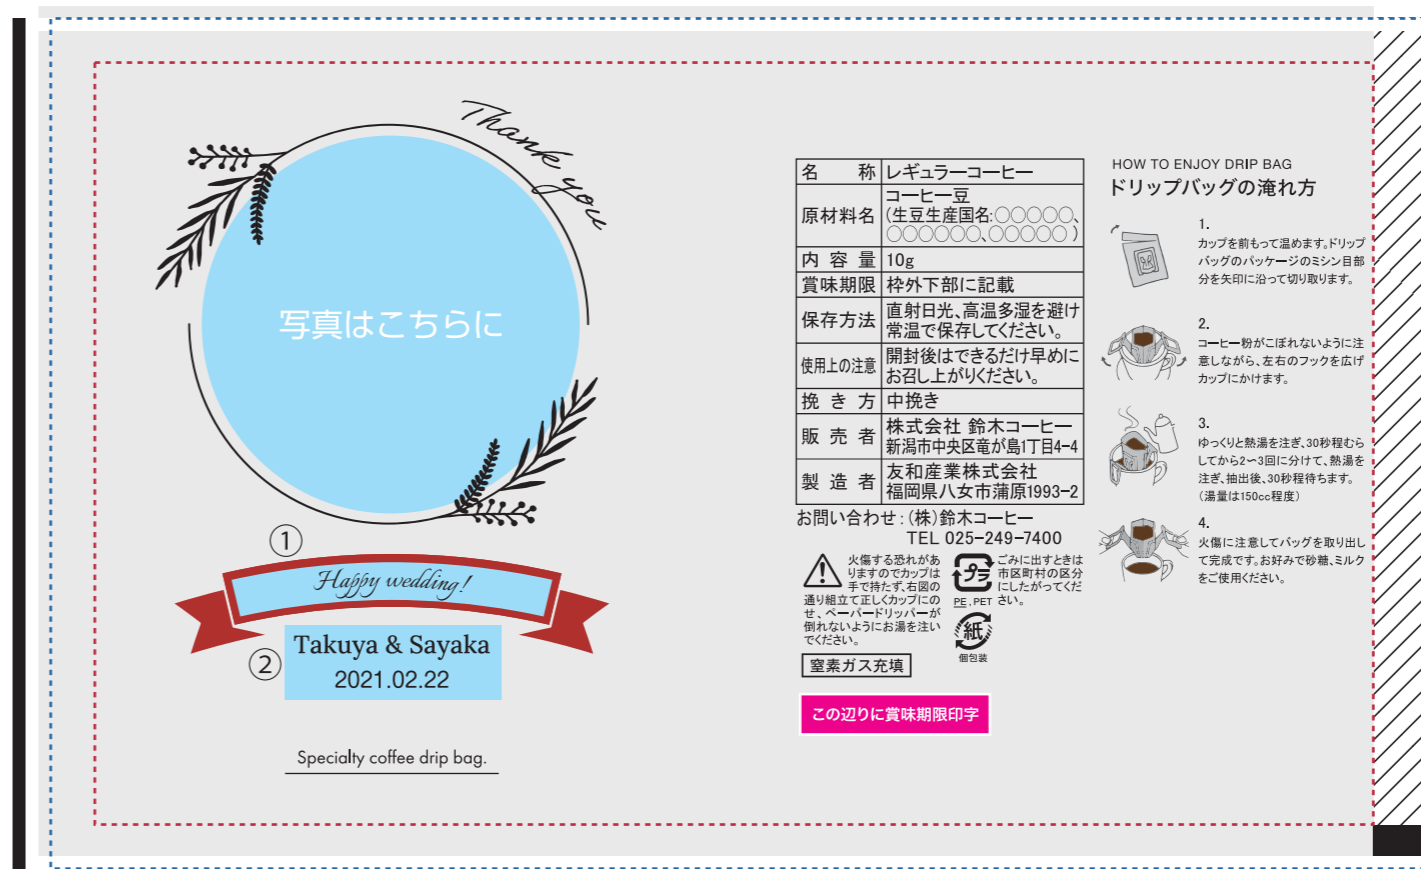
Thank you

写真はこちらに

①

Happy wedding!

②

Takuya & Sayaka
2021.02.22

Specialty coffee drip bag.

| 名　称 | レギュラーコーヒー |
|---|---|
| 原材料名 | コーヒー豆（生豆生産国名:○○○○○、○○○○○○、○○○○○） |
| 内容量 | 10g |
| 賞味期限 | 枠外下部に記載 |
| 保存方法 | 直射日光、高温多湿を避け常温で保存してください。 |
| 使用上の注意 | 開封後はできるだけ早めにお召し上がりください。 |
| 挽き方 | 中挽き |
| 販売者 | 株式会社 鈴木コーヒー 新潟市中央区竜が島1丁目4-4 |
| 製造者 | 友和産業株式会社 福岡県八女市蒲原1993-2 |

お問い合わせ：(株)鈴木コーヒー
TEL 025-249-7400

火傷する恐れがありますのでカップは手で持たず、右図の通り組立て正しくカップにのせ、ペーパードリッパーが倒れないようにお湯を注いでください。

プラ
PE , PET
ごみに出すときは市区町村の区分にしたがってください。

紙
個包装

窒素ガス充填

この辺りに賞味期限印字

HOW TO ENJOY DRIP BAG
ドリップバッグの淹れ方

1.
カップを前もって温めます。ドリップバッグのパッケージのミシン目部分を矢印に沿って切り取ります。

2.
コーヒー粉がこぼれないように注意しながら、左右のフックを広げカップにかけます。

3.
ゆっくりと熱湯を注ぎ、30秒程むらしてから2〜3回に分けて、熱湯を注ぎ、抽出後、30秒程待ちます。（湯量は150cc程度）

4.
火傷に注意してバッグを取り出して完成です。お好みで砂糖、ミルクをご使用ください。